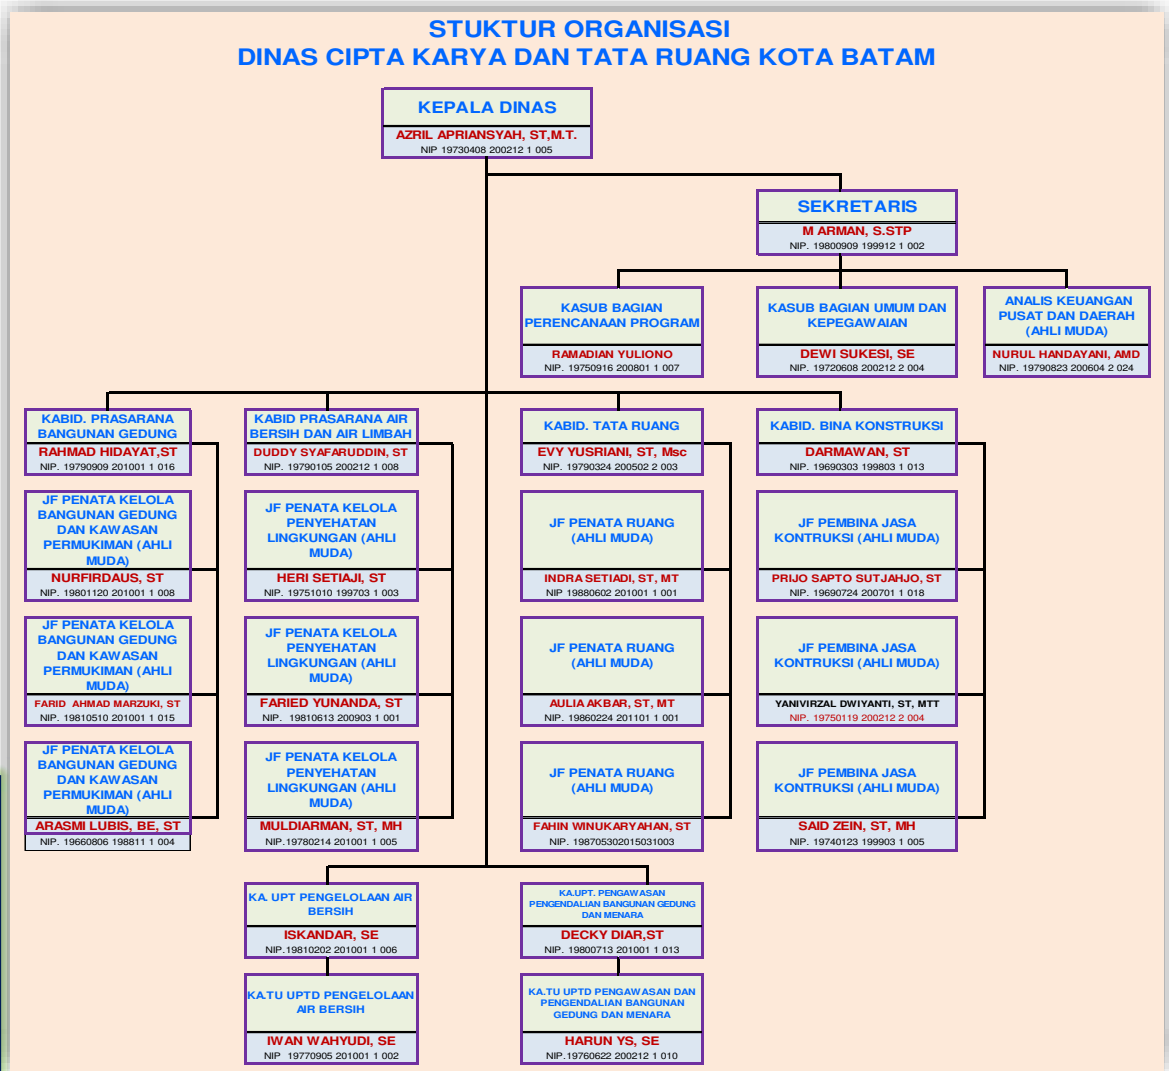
STUKTUR ORGANISASI
DINAS CIPTA KARYA DAN TATA RUANG KOTA BATAM

KEPALA DINAS
AZRIL APRIANSYAH, ST,M.T.
NIP 19730408 200212 1 005

SEKRETARIS
M ARMAN, S.STP
NIP. 19800909 199912 1 002

KASUB BAGIAN PERENCANAAN PROGRAM
RAMADIAN YULIONO
NIP. 19750916 200801 1 007

KASUB BAGIAN UMUM DAN KEPEGAWAIAN
DEWI SUKESI, SE
NIP. 19720608 200212 2 004

ANALIS KEUANGAN PUSAT DAN DAERAH (AHLI MUDA)
NURUL HANDAYANI, AMD
NIP. 19790823 200604 2 024

KABID. PRASARANA BANGUNAN GEDUNG
RAHMAD HIDAYAT,ST
NIP. 19790909 201001 1 016

JF PENATA KELOLA BANGUNAN GEDUNG DAN KAWASAN PERMUKIMAN (AHLI MUDA)
NURFIRDAUS, ST
NIP. 19801120 201001 1 008

JF PENATA KELOLA BANGUNAN GEDUNG DAN KAWASAN PERMUKIMAN (AHLI MUDA)
FARID AHMAD MARZUKI, ST
NIP. 19810510 201001 1 015

JF PENATA KELOLA BANGUNAN GEDUNG DAN KAWASAN PERMUKIMAN (AHLI MUDA)
ARASMI LUBIS, BE, ST
NIP. 19660806 198811 1 004

KABID PRASARANA AIR BERSIH DAN AIR LIMBAH
DUDDY SYAFARUDDIN, ST
NIP. 19790105 200212 1 008

JF PENATA KELOLA PENYEHATAN LINGKUNGAN (AHLI MUDA)
HERI SETIAJI, ST
NIP. 19751010 199703 1 003

JF PENATA KELOLA PENYEHATAN LINGKUNGAN (AHLI MUDA)
FARIED YUNANDA, ST
NIP. 19810613 200903 1 001

JF PENATA KELOLA PENYEHATAN LINGKUNGAN (AHLI MUDA)
MULDIARMAN, ST, MH
NIP.19780214 201001 1 005

KABID. TATA RUANG
EVY YUSRIANI, ST, Msc
NIP. 19790324 200502 2 003

JF PENATA RUANG (AHLI MUDA)
INDRA SETIADI, ST, MT
NIP 19880602 201001 1 001

JF PENATA RUANG (AHLI MUDA)
AULIA AKBAR, ST, MT
NIP. 19860224 201101 1 001

JF PENATA RUANG (AHLI MUDA)
FAHIN WINUKARYAHAN, ST
NIP. 198705302015031003

KABID. BINA KONSTRUKSI
DARMAWAN, ST
NIP. 19690303 199803 1 013

JF PEMBINA JASA KONTRUKSI (AHLI MUDA)
PRIJO SAPTO SUTJAHJO, ST
NIP. 19690724 200701 1 018

JF PEMBINA JASA KONTRUKSI (AHLI MUDA)
YANIVIRZAL DWIYANTI, ST, MTT
NIP. 19750119 200212 2 004

JF PEMBINA JASA KONTRUKSI (AHLI MUDA)
SAID ZEIN, ST, MH
NIP. 19740123 199903 1 005

KA. UPT PENGELOLAAN AIR BERSIH
ISKANDAR, SE
NIP.19810202 201001 1 006

KA.TU UPTD PENGELOLAAN AIR BERSIH
IWAN WAHYUDI, SE
NIP 19770905 201001 1 002

KA.UPT. PENGAWASAN PENGENDALIAN BANGUNAN GEDUNG DAN MENARA
DECKY DIAR,ST
NIP. 19800713 201001 1 013

KA.TU UPTD PENGAWASAN DAN PENGENDALIAN BANGUNAN GEDUNG DAN MENARA
HARUN YS, SE
NIP.19760622 200212 1 010